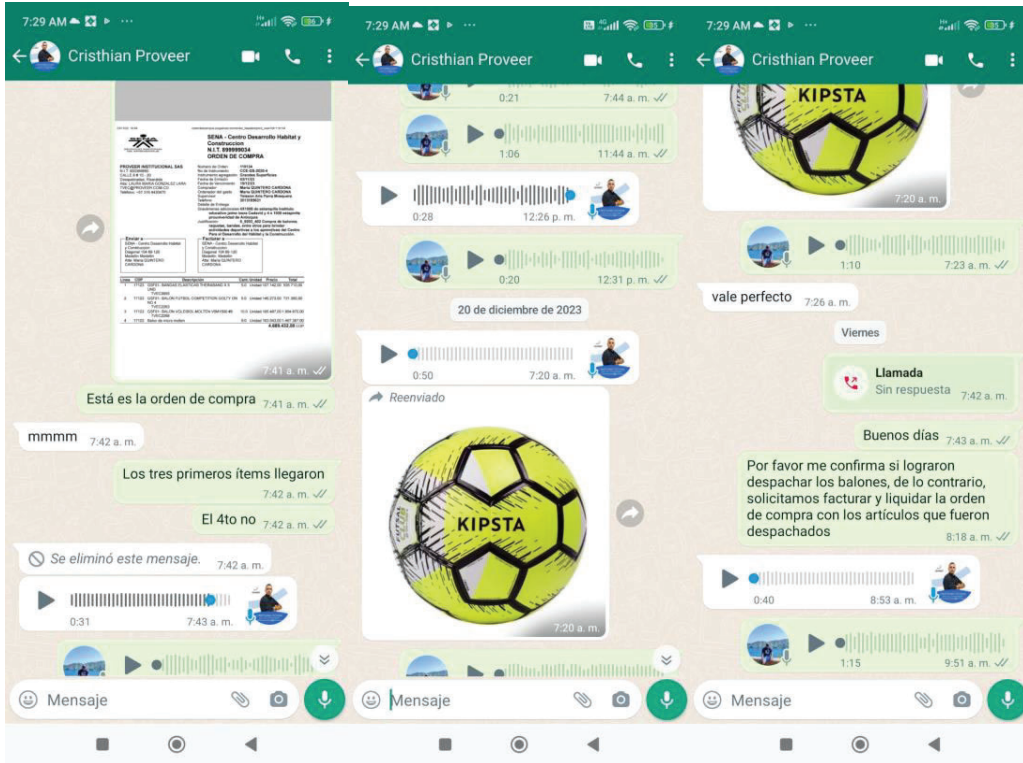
7:29 AM

Cristhian Proveer

SENA - Centro Desarrollo Habitat y Construccion
N.I.T. 899999034
ORDEN DE COMPRA

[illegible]

7:41 a. m.

Está es la orden de compra 7:41 a. m.

mmmm 7:42 a. m.

Los tres primeros ítems llegaron 7:42 a. m.

El 4to no 7:42 a. m.

Se eliminó este mensaje. 7:42 a. m.

0:31 7:43 a. m.

Mensaje

7:29 AM

Cristhian Proveer

0:21 7:44 a. m.

1:06 11:44 a. m.

0:28 12:26 p. m.

0:20 12:31 p. m.

20 de diciembre de 2023

0:50 7:20 a. m.

Reenviado

KIPSTA

7:20 a. m.

Mensaje

7:29 AM

Cristhian Proveer

KIPSTA

7:20 a. m.

1:10 7:23 a. m.

vale perfecto 7:26 a. m.

Viernes

Llamada
Sin respuesta 7:42 a. m.

Buenos días 7:43 a. m.

Por favor me confirma si lograron despachar los balones, de lo contrario, solicitamos facturar y liquidar la orden de compra con los artículos que fueron despachados 8:18 a. m.

0:40 8:53 a. m.

1:15 9:51 a. m.

Mensaje